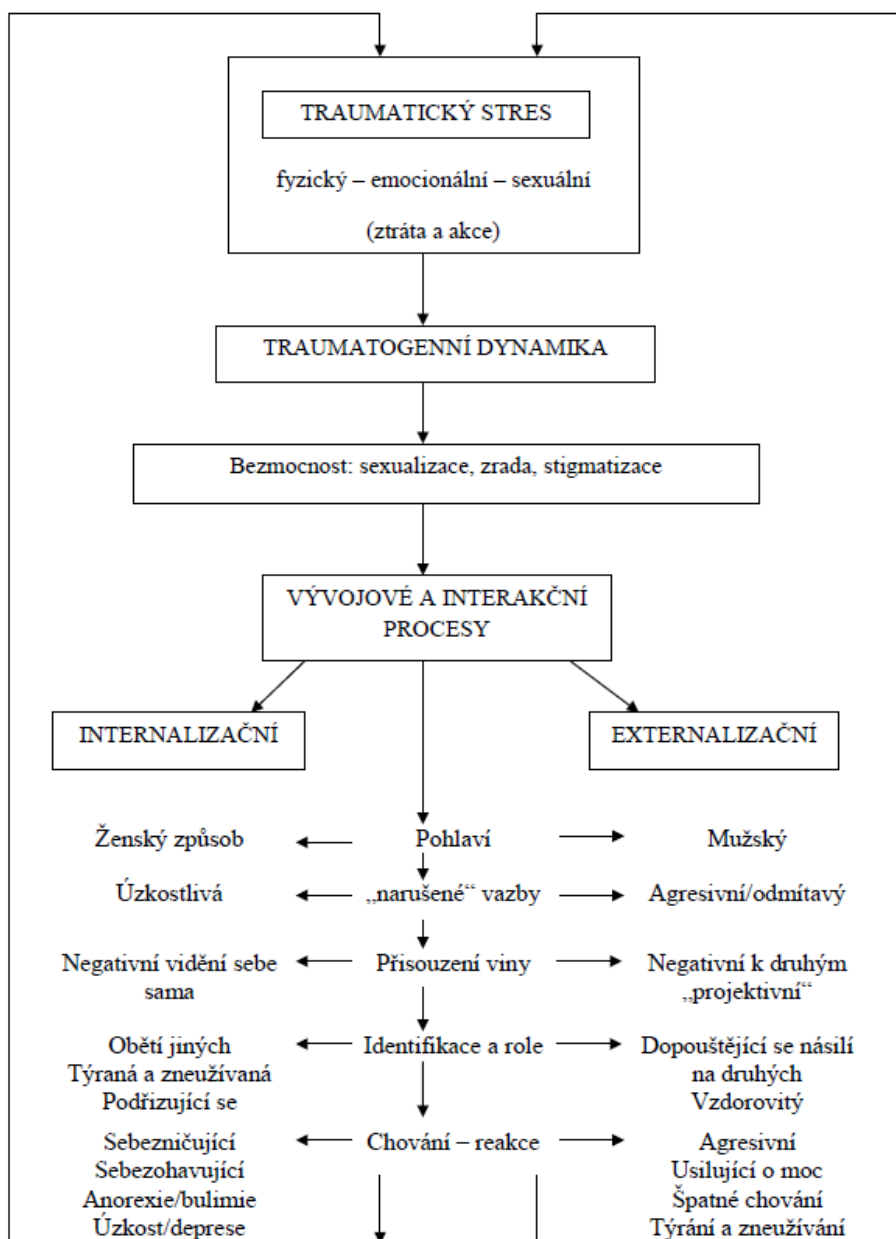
TRAUMATICKÝ STRES

fyzický – emocionální – sexuální

(ztráta a akce)

TRAUMATOGENNÍ DYNAMIKA

Bezmocnost: sexualizace, zrada, stigmatizace

VÝVOJOVÉ A INTERAKČNÍ PROCESY

INTERNALIZAČNÍ

EXTERNALIZAČNÍ

Ženský způsob — Pohlaví — Mužský

Úzkostlivá — „narušené“ vazby — Agresivní/odmítavý

Negativní vidění sebe sama — Přisouzení viny — Negativní k druhým „projektivní“

Obětí jiných
Týraná a zneužívaná
Podřizující se — Identifikace a role — Dopouštějící se násilí na druhých
Vzdorovitý

Sebezničující
Sebezohavující
Anorexie/bulimie
Úzkost/deprese — Chování – reakce — Agresivní
Usilující o moc
Špatné chování
Týrání a zneužívání